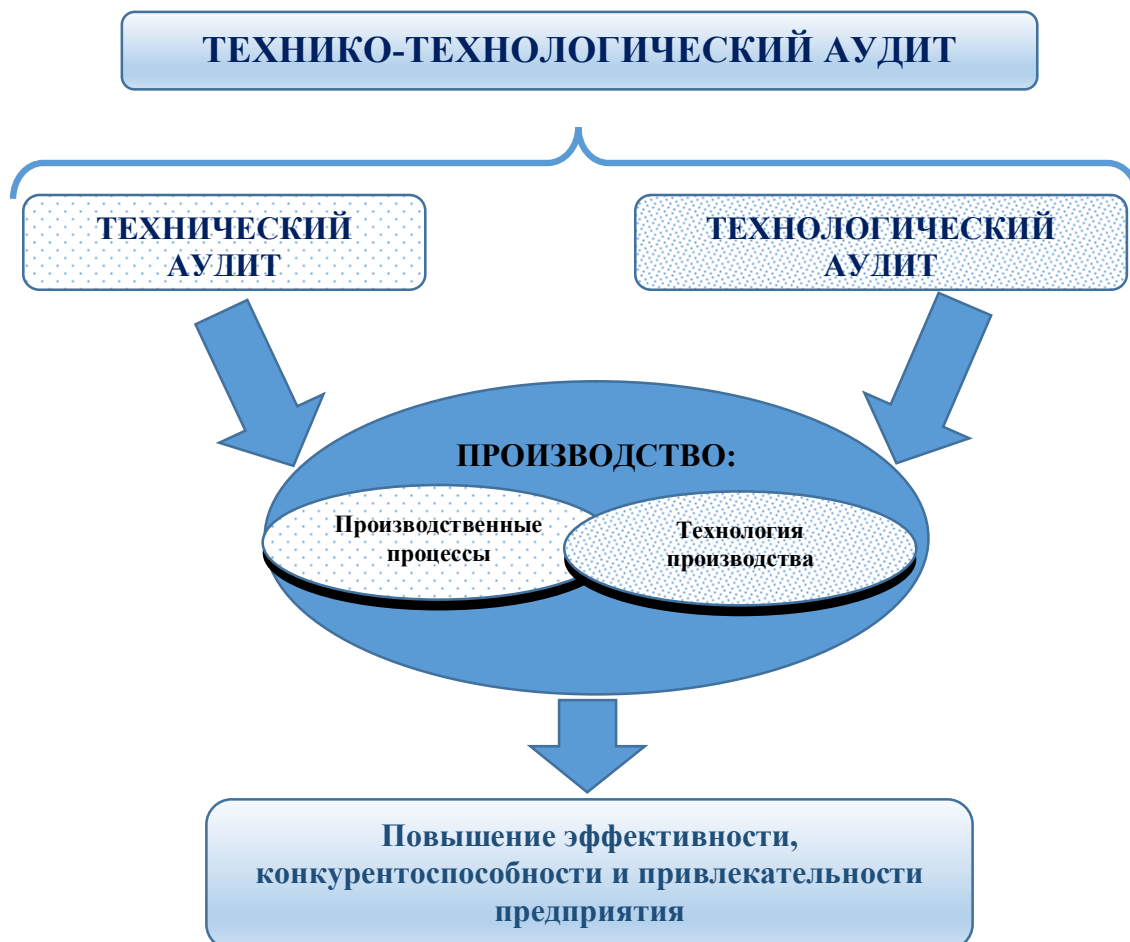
ТЕХНИКО-ТЕХНОЛОГИЧЕСКИЙ АУДИТ

ТЕХНИЧЕСКИЙ АУДИТ

ТЕХНОЛОГИЧЕСКИЙ АУДИТ

ПРОИЗВОДСТВО:

Производственные процессы

Технология производства

Повышение эффективности, конкурентоспособности и привлекательности предприятия